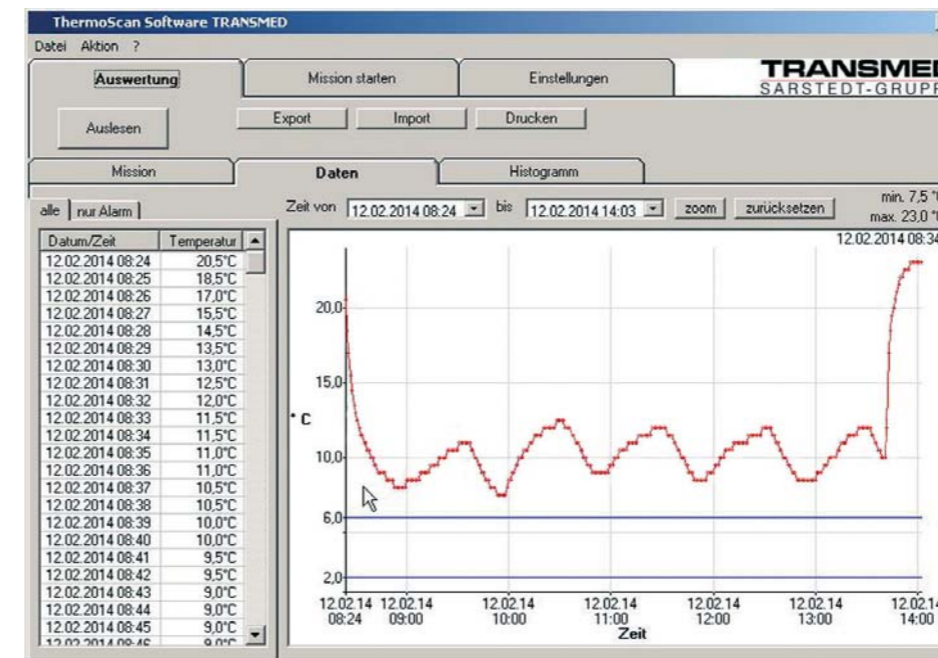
ThermoScan Software TRANSMED

Datei Aktion ?

Auswertung | Mission starten | Einstellungen

TRANSMEI
SARSTEDT-GRUPP

Auslesen

Export | Import | Drucken

Mission | Daten | Histogramm

alle | nur Alarm

Zeit von 12.02.2014 08:24 bis 12.02.2014 14:03 zoom zurücksetzen

min. 7,5 °
max. 23,0 °

12.02.2014 08:34

| Datum/Zeit | Temperatur |
|---|---|
| 12.02.2014 08:24 | 20,5°C |
| 12.02.2014 08:25 | 18,5°C |
| 12.02.2014 08:26 | 17,0°C |
| 12.02.2014 08:27 | 15,5°C |
| 12.02.2014 08:28 | 14,5°C |
| 12.02.2014 08:29 | 13,5°C |
| 12.02.2014 08:30 | 13,0°C |
| 12.02.2014 08:31 | 12,5°C |
| 12.02.2014 08:32 | 12,0°C |
| 12.02.2014 08:33 | 11,5°C |
| 12.02.2014 08:34 | 11,5°C |
| 12.02.2014 08:35 | 11,0°C |
| 12.02.2014 08:36 | 11,0°C |
| 12.02.2014 08:37 | 10,5°C |
| 12.02.2014 08:38 | 10,5°C |
| 12.02.2014 08:39 | 10,0°C |
| 12.02.2014 08:40 | 10,0°C |
| 12.02.2014 08:41 | 9,5°C |
| 12.02.2014 08:42 | 9,5°C |
| 12.02.2014 08:43 | 9,0°C |
| 12.02.2014 08:44 | 9,0°C |
| 12.02.2014 08:45 | 9,0°C |
| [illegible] | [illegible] |

20,0
15,0
°C
10,0
6,0
2,0

12.02.14 08:24
12.02.14 09:00
12.02.14 10:00
12.02.14 11:00
12.02.14 12:00
12.02.14 13:00
12.02.14 14:00
Zeit